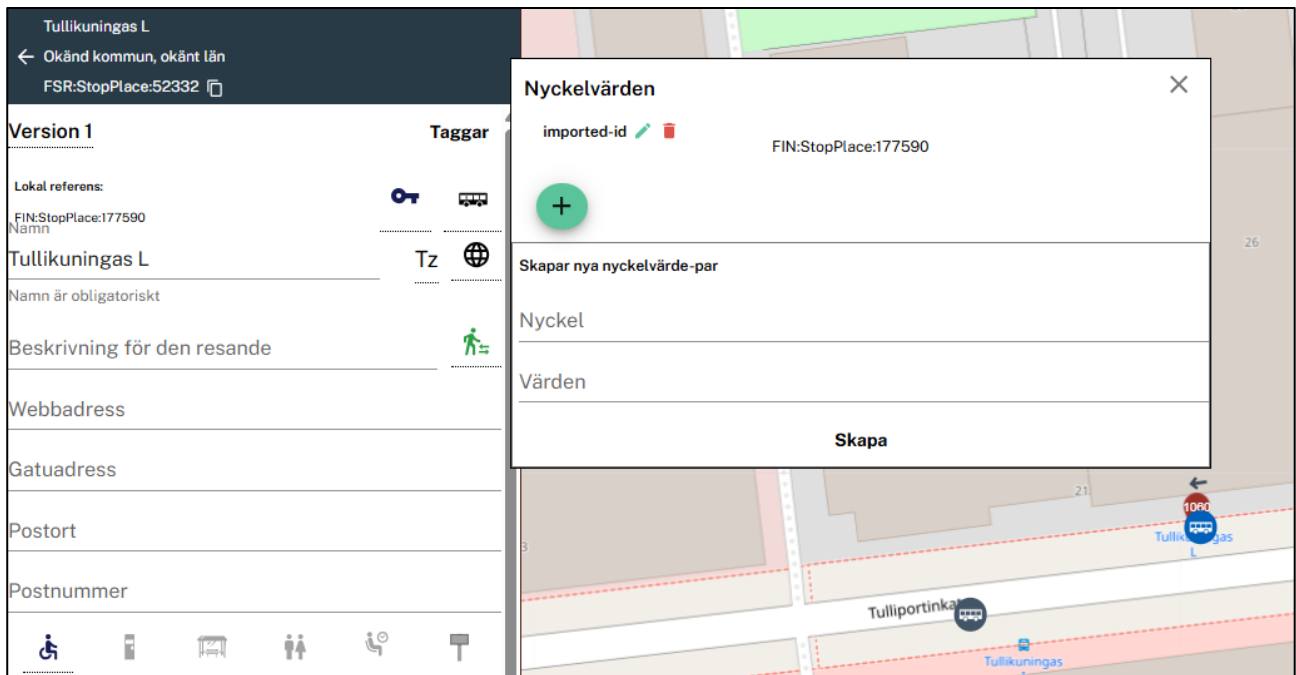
Tullikuningas L
Okänd kommun, okänt län
FSR:StopPlace:52332

Version 1
Taggar

Lokal referens:
FIN:StopPlace:177590
Namn
Tullikuningas L
Tz
Namn är obligatoriskt
Beskrivning för den resande
Webbadress
Gatuadress
Postort
Postnummer

Nyckelvärden
imported-id
FIN:StopPlace:177590
+
Skapar nya nyckelvärde-par
Nyckel
Värden
Skapa

26
21
1060
Tullikuningas L
3
Tulliportinkatu
Tullikuningas